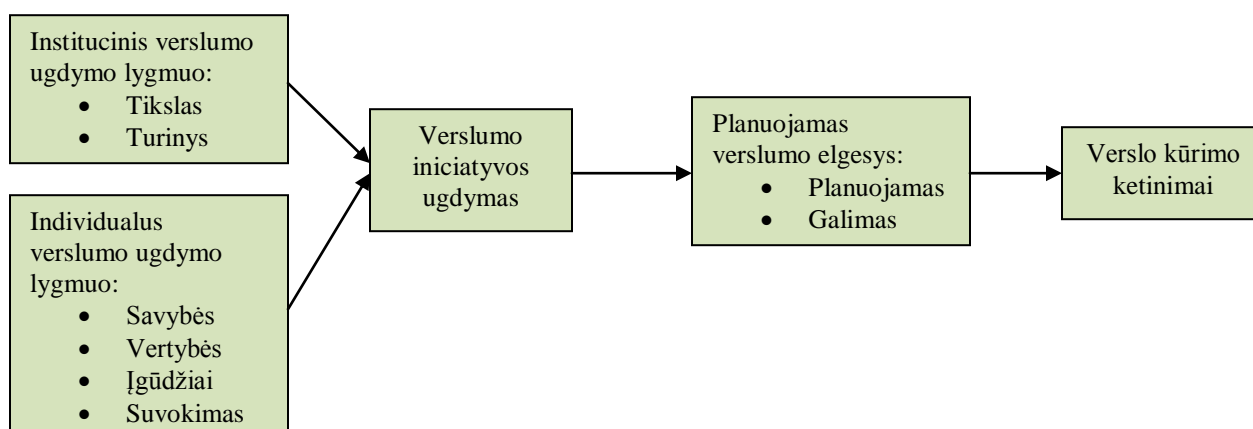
Institucinis verslumo ugdymo lygmuo:
- Tikslas
- Turinys

Individualus verslumo ugdymo lygmuo:
- Savybės
- Vertybės
- Įgūdžiai
- Suvokimas

Verslumo iniciatyvos ugdymas

Planuojamas verslumo elgesys:
- Planuojamas
- Galimas

Verslo kūrimo ketinimai